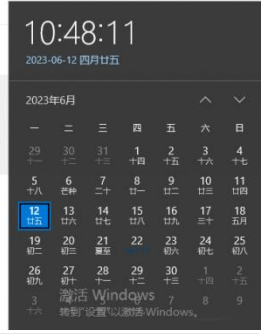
10:48:11
2023-06-12 四月廿五

2023年6月

| 一 | 二 | 三 | 四 | 五 | 六 | 日 |
|---|---|---|---|---|---|---|
| 29 十一 | 30 十二 | 31 十三 | 1 十四 | 2 十五 | 3 十六 | 4 十七 |
| 5 十八 | 6 芒种 | 7 二十 | 8 廿一 | 9 廿二 | 10 廿三 | 11 廿四 |
| 12 廿五 | 13 廿六 | 14 廿七 | 15 廿八 | 16 廿九 | 17 三十 | 18 五月 |
| 19 初二 | 20 初三 | 21 夏至 | 22 端午节 | 23 初六 | 24 初七 | 25 初八 |
| 26 初九 | 27 初十 | 28 十一 | 29 十二 | 30 十三 | 1 十四 | 2 十五 |
| 3 十六 | 4 十七 | 5 十八 | 6 十九 | 7 二十 | 8 廿一 | 9 廿二 |

激活 Windows
转到"设置"以激活 Windows。